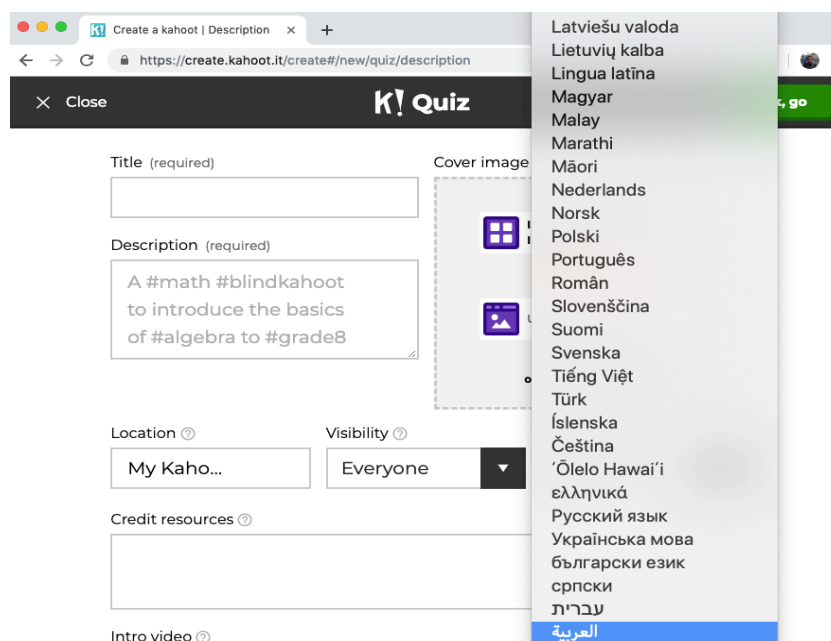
Create a kahoot | Description ×
+
https://create.kahoot.it/create#/new/quiz/description

× Close
K! Quiz
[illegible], go

Title (required)

Description (required)
A #math #blindkahoot to introduce the basics of #algebra to #grade8

Cover image

Location ⓘ
My Kaho...

Visibility ⓘ
Everyone

Credit resources ⓘ

Intro video ⓘ

Latviešu valoda
Lietuvių kalba
Lingua latīna
Magyar
Malay
Marathi
Māori
Nederlands
Norsk
Polski
Português
Român
Slovenščina
Suomi
Svenska
Tiếng Việt
Türk
Íslenska
Čeština
ʻŌlelo Hawaiʻi
ελληνικά
Русский язык
Українська мова
български език
српски
עברית
العربية